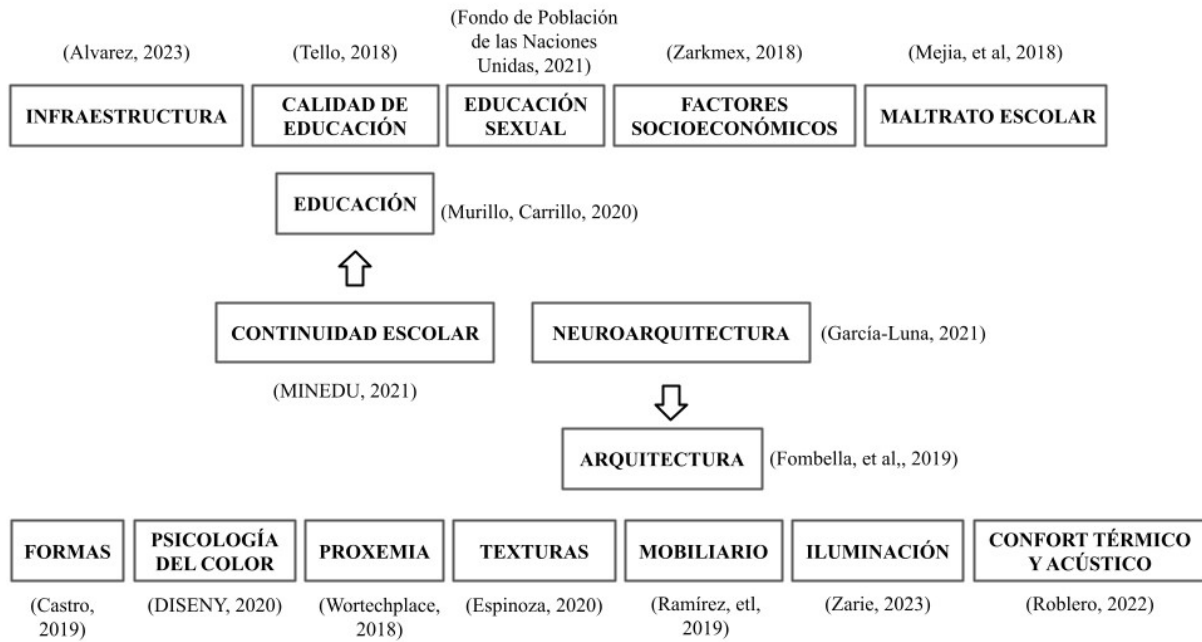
(Alvarez, 2023)

INFRAESTRUCTURA

(Tello, 2018)

CALIDAD DE EDUCACIÓN

(Fondo de Población de las Naciones Unidas, 2021)

EDUCACIÓN SEXUAL

(Zarkmex, 2018)

FACTORES SOCIOECONÓMICOS

(Mejia, et al, 2018)

MALTRATO ESCOLAR

EDUCACIÓN

(Murillo, Carrillo, 2020)

CONTINUIDAD ESCOLAR

(MINEDU, 2021)

NEUROARQUITECTURA

(García-Luna, 2021)

ARQUITECTURA

(Fombella, et al,, 2019)

FORMAS

(Castro, 2019)

PSICOLOGÍA DEL COLOR

(DISENY, 2020)

PROXEMIA

(Wortechplace, 2018)

TEXTURAS

(Espinoza, 2020)

MOBILIARIO

(Ramírez, etl, 2019)

ILUMINACIÓN

(Zarie, 2023)

CONFORT TÉRMICO Y ACÚSTICO

(Roblero, 2022)